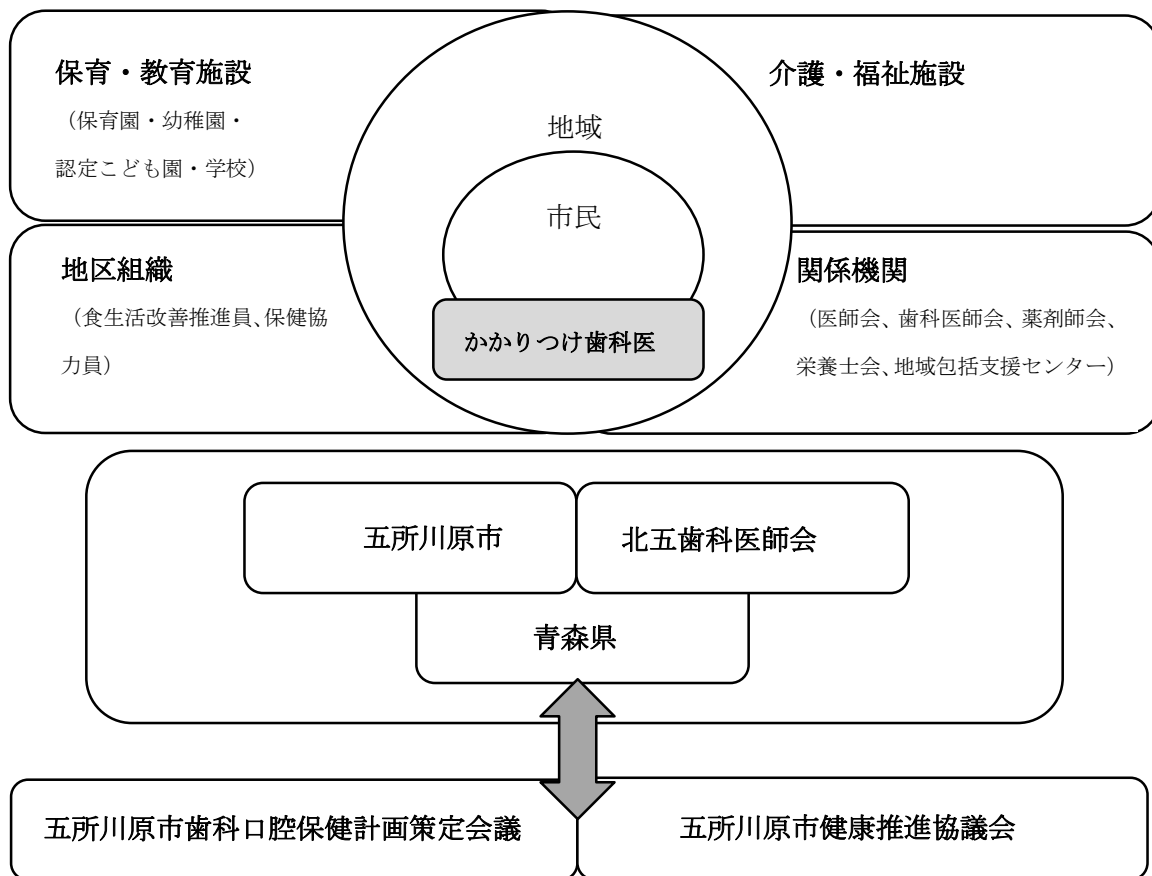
保育・教育施設
（保育園・幼稚園・認定こども園・学校）

地域

市民

介護・福祉施設

地区組織
（食生活改善推進員、保健協力員）

かかりつけ歯科医

関係機関
（医師会、歯科医師会、薬剤師会、栄養士会、地域包括支援センター）

五所川原市

北五歯科医師会

青森県

五所川原市歯科口腔保健計画策定会議

五所川原市健康推進協議会